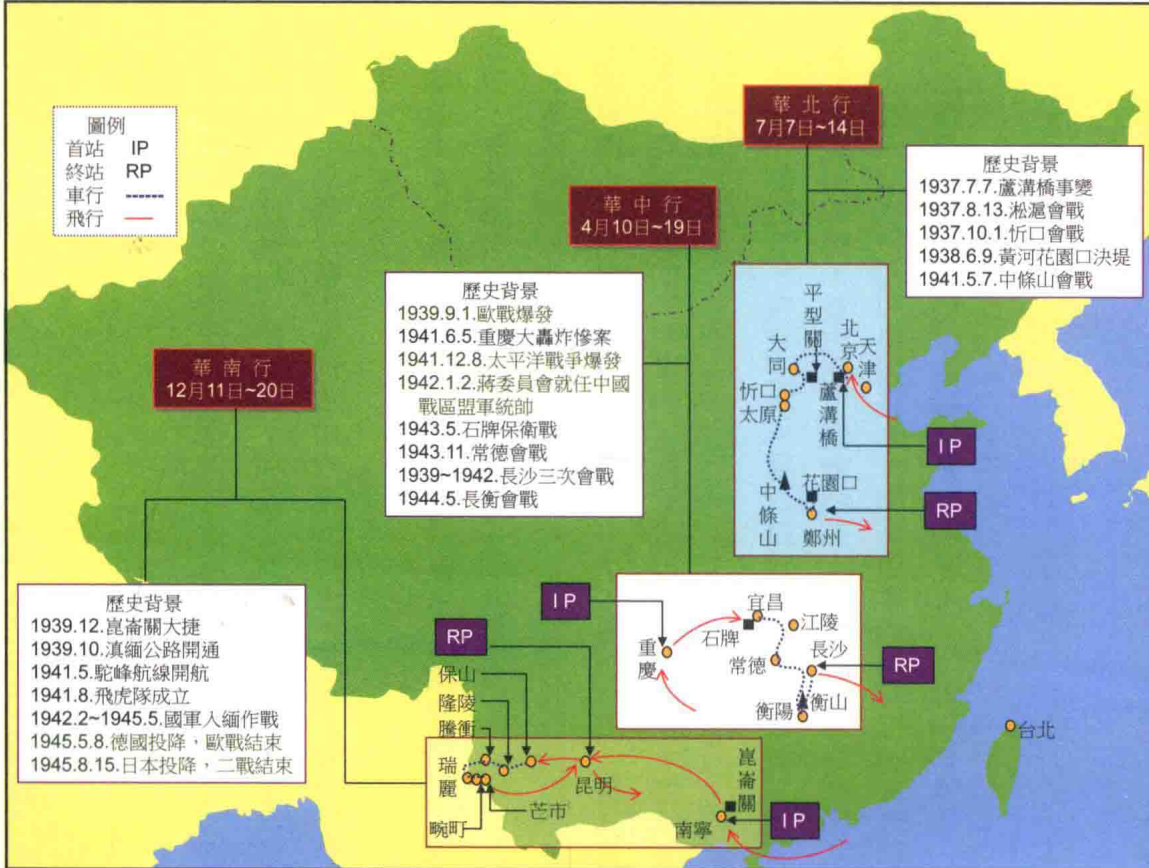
圖例
首站 IP
終站 RP
車行
飛行

華北行
7月7日~14日

歷史背景
1937.7.7.蘆溝橋事變
1937.8.13.淞滬會戰
1937.10.1.忻口會戰
1938.6.9.黃河花園口決堤
1941.5.7.中條山會戰

華中行
4月10日~19日

歷史背景
1939.9.1.歐戰爆發
1941.6.5.重慶大轟炸慘案
1941.12.8.太平洋戰爭爆發
1942.1.2.蔣委員會就任中國戰區盟軍統帥
1943.5.石牌保衛戰
1943.11.常德會戰
1939~1942.長沙三次會戰
1944.5.長衡會戰

華南行
12月11日~20日

歷史背景
1939.12.崑崙關大捷
1939.10.滇緬公路開通
1941.5.駝峰航線開航
1941.8.飛虎隊成立
1942.2~1945.5.國軍入緬作戰
1945.5.8.德國投降，歐戰結束
1945.8.15.日本投降，二戰結束

平型關
大同
北京
天津
忻口
太原
蘆溝橋
IP
中條山
花園口
鄭州
RP

IP
宜昌
江陵
重慶
石牌
常德
長沙
RP
衡陽
衡山

RP
保山
隆陵
騰衝
瑞麗
昆明
芒市
畹町
崑崙關
南寧
IP

台北